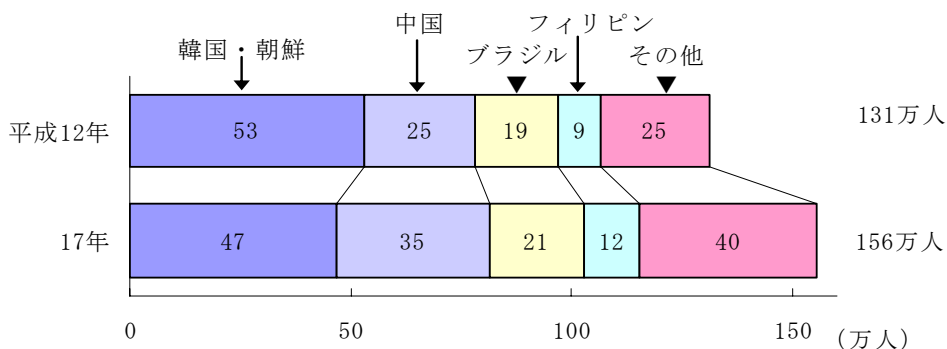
韓国・朝鮮

中国

ブラジル

フィリピン

その他

| | 韓国・朝鮮 | 中国 | ブラジル | フィリピン | その他 | |
|---|---|---|---|---|---|---|
| 平成12年 | 53 | 25 | 19 | 9 | 25 | 131万人 |
| 17年 | 47 | 35 | 21 | 12 | 40 | 156万人 |

0 50 100 150 （万人）